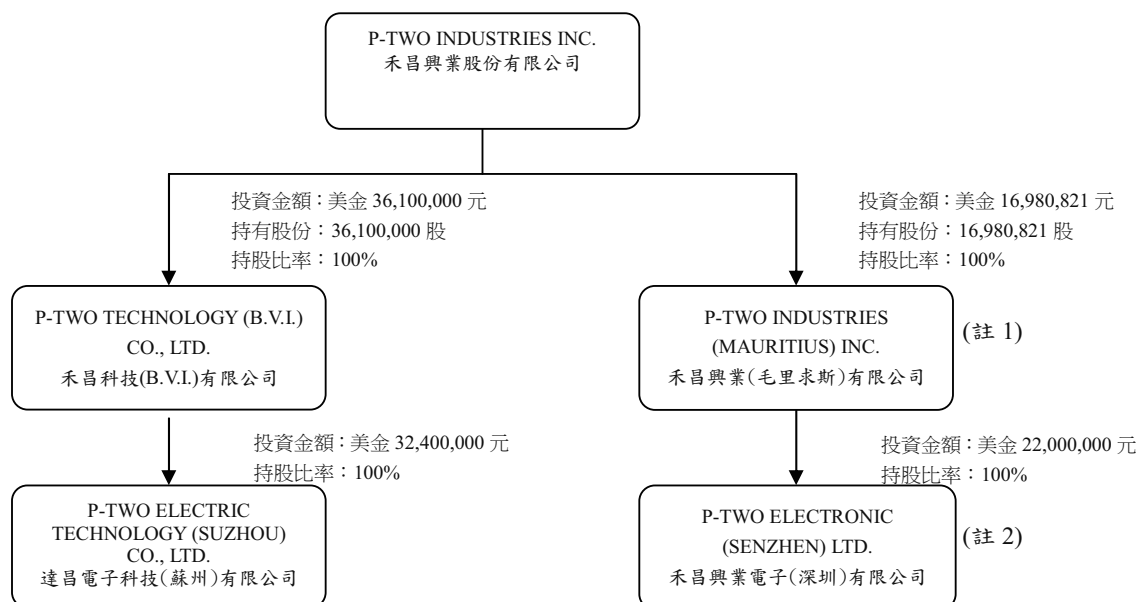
P-TWO INDUSTRIES INC.
禾昌興業股份有限公司

投資金額：美金 36,100,000 元
持有股份：36,100,000 股
持股比率：100%

P-TWO TECHNOLOGY (B.V.I.) CO., LTD.
禾昌科技(B.V.I.)有限公司

投資金額：美金 32,400,000 元
持股比率：100%

P-TWO ELECTRIC TECHNOLOGY (SUZHOU) CO., LTD.
達昌電子科技(蘇州)有限公司

投資金額：美金 16,980,821 元
持有股份：16,980,821 股
持股比率：100%

P-TWO INDUSTRIES (MAURITIUS) INC.
禾昌興業(毛里求斯)有限公司

(註 1)

投資金額：美金 22,000,000 元
持股比率：100%

P-TWO ELECTRONIC (SENZHEN) LTD.
禾昌興業電子(深圳)有限公司

(註 2)